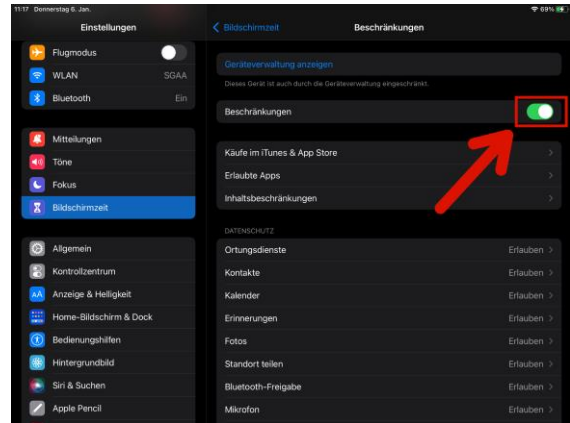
11:17 Donnerstag 6. Jan.

69%

Einstellungen

Flugmodus

WLAN SGAA

Bluetooth Ein

Mitteilungen

Töne

Fokus

Bildschirmzeit

Allgemein

Kontrollzentrum

Anzeige & Helligkeit

Home-Bildschirm & Dock

Bedienungshilfen

Hintergrundbild

Siri & Suchen

Apple Pencil

Bildschirmzeit

Beschränkungen

Geräteverwaltung anzeigen

Dieses Gerät ist auch durch die Geräteverwaltung eingeschränkt.

Beschränkungen

Käufe im iTunes & App Store

Erlaubte Apps

Inhaltsbeschränkungen

DATENSCHUTZ

Ortungsdienste Erlauben

Kontakte Erlauben

Kalender Erlauben

Erinnerungen Erlauben

Fotos Erlauben

Standort teilen Erlauben

Bluetooth-Freigabe Erlauben

Mikrofon Erlauben